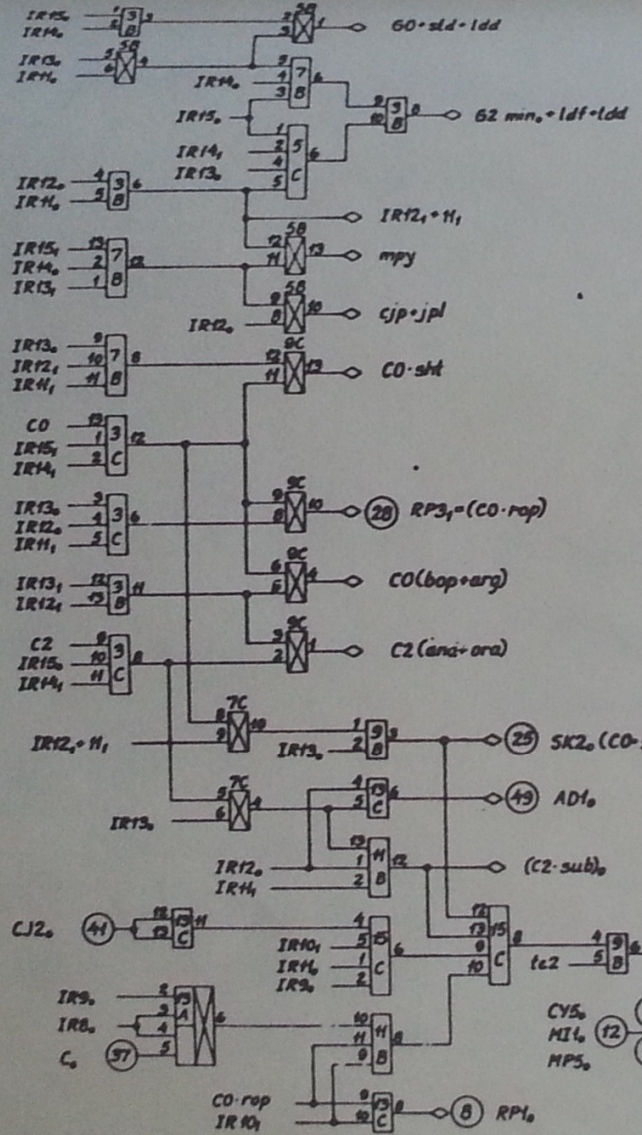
IR15₀
IR14₀
IR13₀
IR11₀
60•sld•ldd
IR14₀
IR15₀
62 min₀•ldf•ldd
IR14₁
IR13₁
IR12₀
IR11₀
IR12₁•11₁
IR15₁
IR14₀
IR13₁
mpy
IR12₀
cjp•jpl
IR13₀
IR12₁
IR11₁
CO•sht
CO
IR15₁
IR14₁
IR13₀
IR12₀
IR11₁
28 RP3₁=(CO•rop)
IR13₁
IR12₁
CO(bop+arg)
C2
IR15₀
IR14₁
C2(ana+ora)
IR12₁•11₁
IR13₀
25 SK2₀(CO-
49 AD1₀
IR13₀
IR12₀
IR11₁
(C2•sub)₀
CJ2₀ 41
IR10₁
IR11₀
IR9₀
tc2
IR9₀
IR8₀
C₀ 37
CY5₀
MI1₀ 12
MP5₀
CO•rop
IR10₁
8 RP1₀